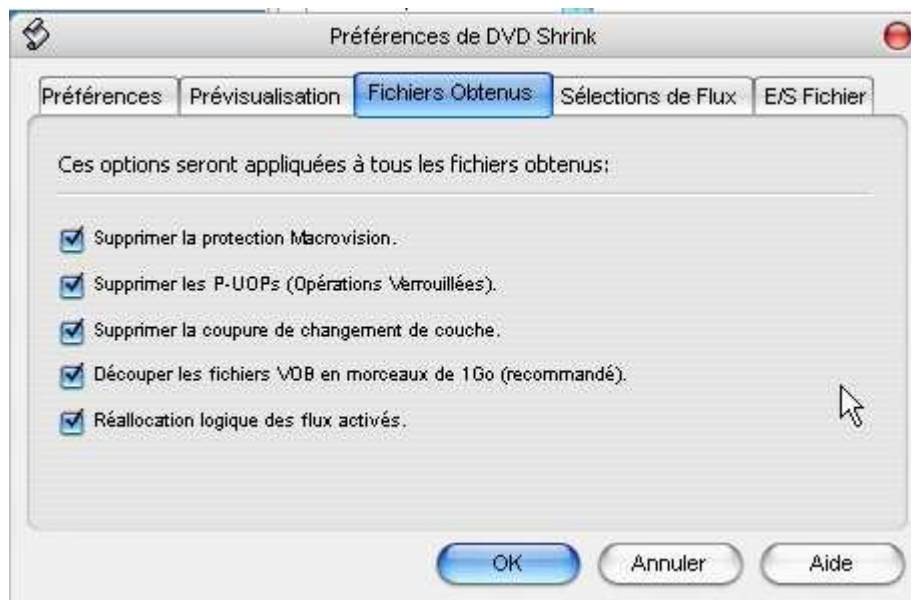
Préférences de DVD Shrink

Préférences | Prévisualisation | Fichiers Obtenus | Sélections de Flux | E/S Fichier

Ces options seront appliquées à tous les fichiers obtenus:

Supprimer la protection Macrovision.

Supprimer les P-UOPs (Opérations Verrouillées).

Supprimer la coupure de changement de couche.

Découper les fichiers VOB en morceaux de 1Go (recommandé).

Réallocation logique des flux activés.

OK | Annuler | Aide